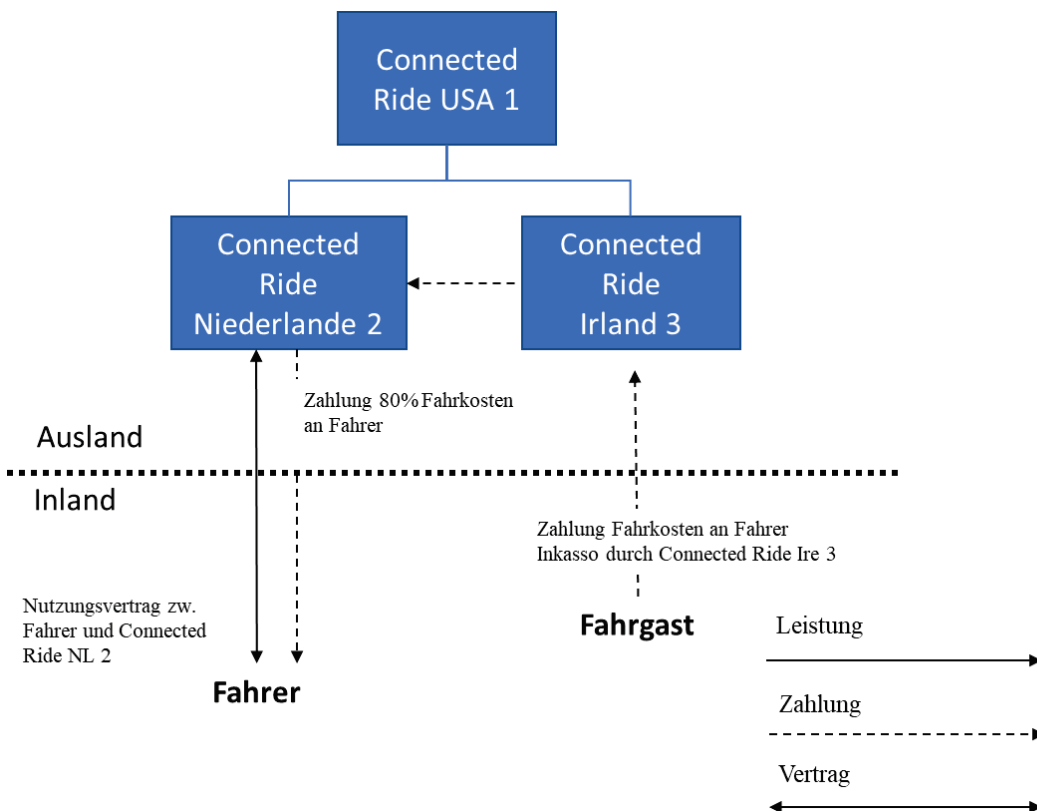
Connected Ride USA 1

Connected Ride Niederlande 2

Connected Ride Irland 3

Zahlung 80% Fahrkosten an Fahrer

Ausland

Inland

Zahlung Fahrkosten an Fahrer Inkasso durch Connected Ride Ire 3

Nutzungsvertrag zw. Fahrer und Connected Ride NL 2

Fahrgast

Fahrer

Leistung

Zahlung

Vertrag